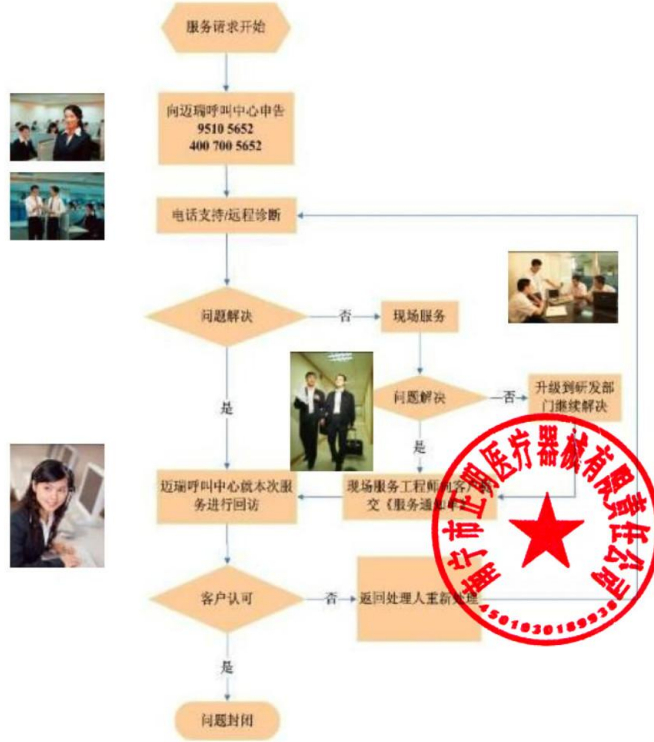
服务请求开始

向迈瑞呼叫中心申告
9510 5652
400 700 5652

电话支持/远程诊断

问题解决

否

现场服务

问题解决

否

升级到研发部门继续解决

是

是

迈瑞呼叫中心就本次服务进行回访

现场服务工程师向客户提交《服务通知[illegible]》

客户认可

否

返回处理人重新处理

是

问题封闭

南宁市正明医疗器械有限责任公司
4501030189923